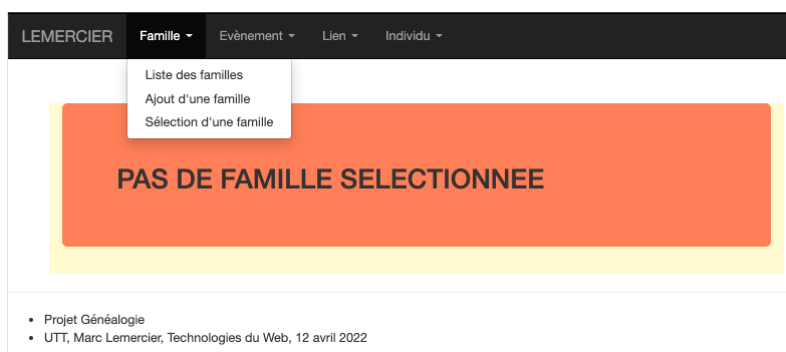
LEMERCIER Famille Evènement Lien Individu

Liste des familles
Ajout d'une famille
Sélection d'une famille

PAS DE FAMILLE SELECTIONNEE

- Projet Généalogie
- UTT, Marc Lemercier, Technologies du Web, 12 avril 2022